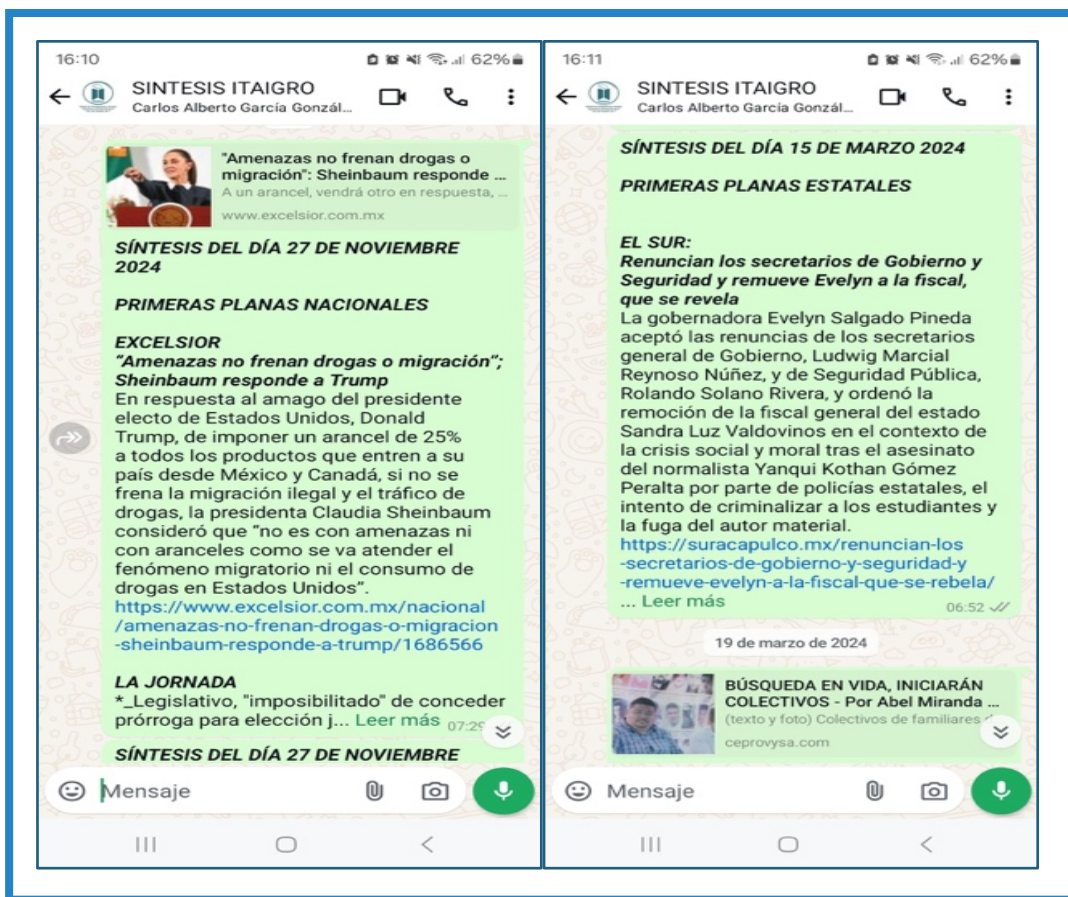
16:10 62%

SINTESIS ITAIGRO
Carlos Alberto García Gonzál...

"Amenazas no frenan drogas o migración": Sheinbaum responde ...
A un arancel, vendrá otro en respuesta, ...
www.excelsior.com.mx

SÍNTESIS DEL DÍA 27 DE NOVIEMBRE 2024

PRIMERAS PLANAS NACIONALES

EXCELSIOR
"Amenazas no frenan drogas o migración"; Sheinbaum responde a Trump
En respuesta al amago del presidente electo de Estados Unidos, Donald Trump, de imponer un arancel de 25% a todos los productos que entren a su país desde México y Canadá, si no se frena la migración ilegal y el tráfico de drogas, la presidenta Claudia Sheinbaum consideró que "no es con amenazas ni con aranceles como se va atender el fenómeno migratorio ni el consumo de drogas en Estados Unidos".
https://www.excelsior.com.mx/nacional/amenazas-no-frenan-drogas-o-migracion-sheinbaum-responde-a-trump/1686566

LA JORNADA
*_Legislativo, "imposibilitado" de conceder prórroga para elección j... Leer más 07:2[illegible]

SÍNTESIS DEL DÍA 27 DE NOVIEMBRE

Mensaje

16:11 62%

SINTESIS ITAIGRO
Carlos Alberto García Gonzál...

SÍNTESIS DEL DÍA 15 DE MARZO 2024

PRIMERAS PLANAS ESTATALES

EL SUR:
Renuncian los secretarios de Gobierno y Seguridad y remueve Evelyn a la fiscal, que se revela
La gobernadora Evelyn Salgado Pineda aceptó las renuncias de los secretarios general de Gobierno, Ludwig Marcial Reynoso Núñez, y de Seguridad Pública, Rolando Solano Rivera, y ordenó la remoción de la fiscal general del estado Sandra Luz Valdovinos en el contexto de la crisis social y moral tras el asesinato del normalista Yanqui Kothan Gómez Peralta por parte de policías estatales, el intento de criminalizar a los estudiantes y la fuga del autor material.
https://suracapulco.mx/renuncian-los-secretarios-de-gobierno-y-seguridad-y-remueve-evelyn-a-la-fiscal-que-se-rebela/
... Leer más 06:52

19 de marzo de 2024

BÚSQUEDA EN VIDA, INICIARÁN COLECTIVOS - Por Abel Miranda ...
(texto y foto) Colectivos de familiares d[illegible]
ceprovysa.com

Mensaje